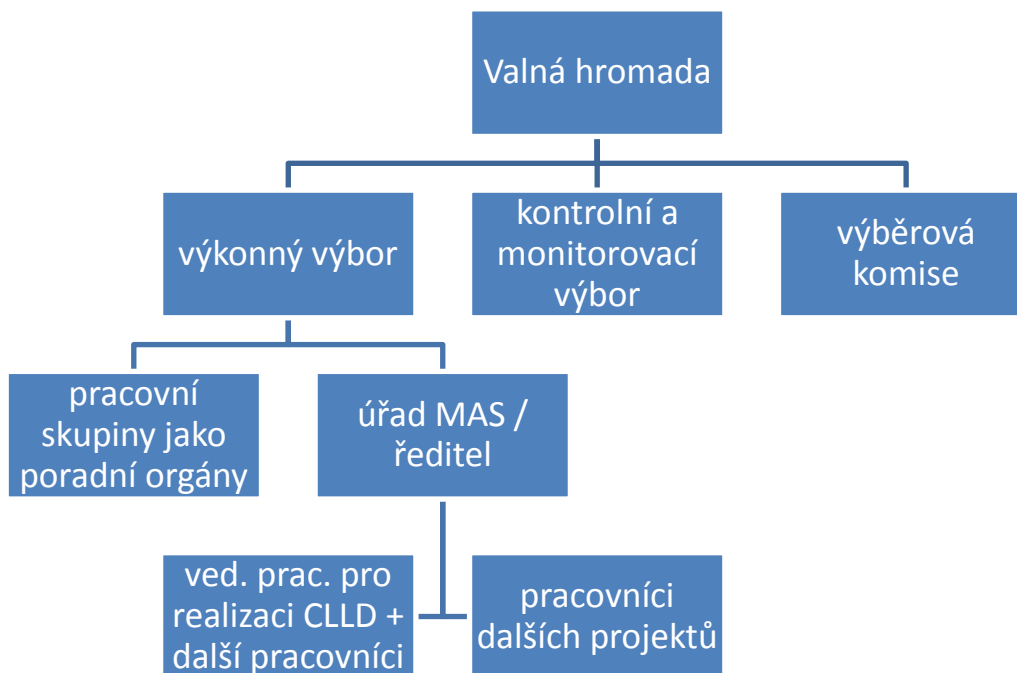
Valná hromada

výkonný výbor

kontrolní a monitorovací výbor

výběrová komise

pracovní skupiny jako poradní orgány

úřad MAS / ředitel

ved. prac. pro realizaci CLLD + další pracovníci

pracovníci dalších projektů